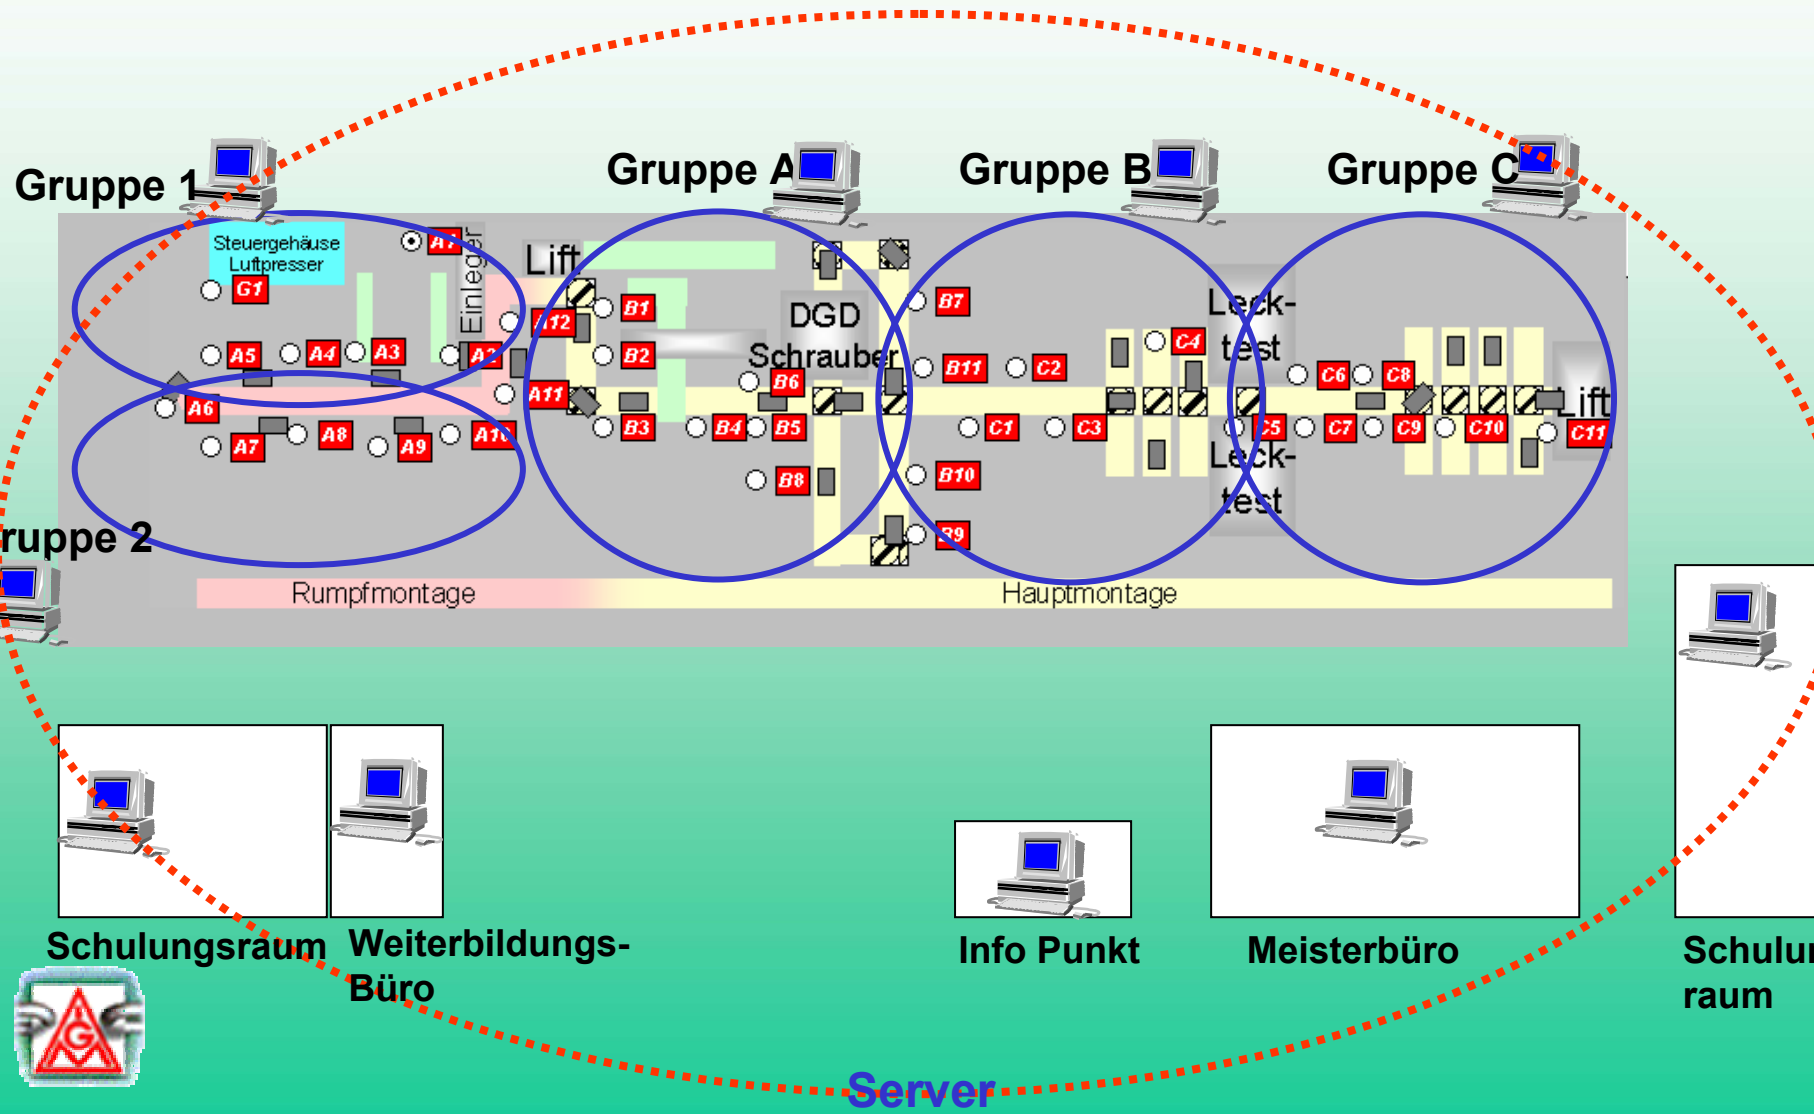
Gruppe 1

Gruppe A

Gruppe B

Gruppe C

Steuergehäuse Luftpresser

A1

Einleger

Lift

G1

A12

B1

DGD Schrauber

B7

Leck-test

A5

A4

A3

A2

B2

B11

C2

C4

C6

C8

B6

A11

A6

A8

A10

B3

B4

B5

C1

C3

C5

C7

C9

C10

C11

Lift

A7

A9

Leck-test

B8

B10

B9

ruppe 2

Rumpfmontage

Hauptmontage

Schulungsraum

Weiterbildungs-Büro

Info Punkt

Meisterbüro

Schulu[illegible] raum

Server